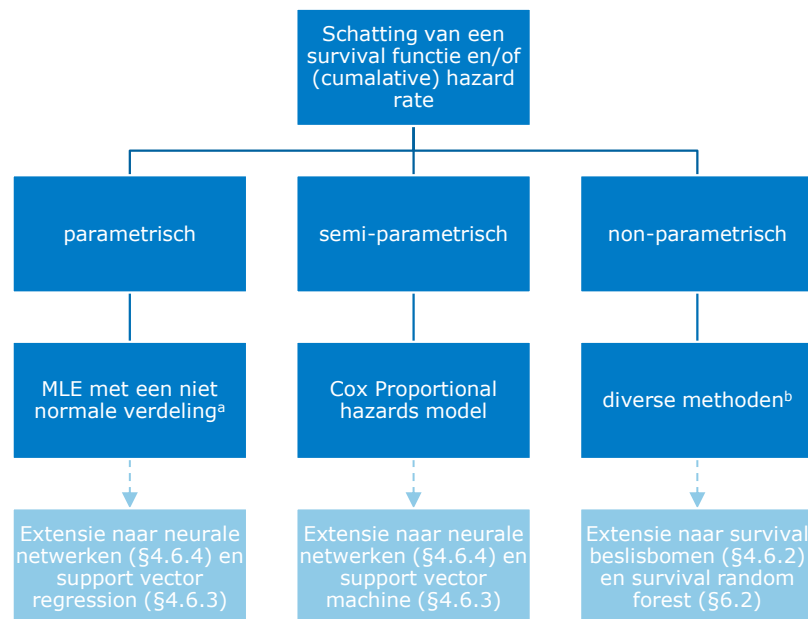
Schatting van een survival functie en/of (cumalative) hazard rate

parametrisch

semi-parametrisch

non-parametrisch

MLE met een niet normale verdeling$^{a}$

Cox Proportional hazards model

diverse methoden$^{b}$

Extensie naar neurale netwerken (§4.6.4) en support vector regression (§4.6.3)

Extensie naar neurale netwerken (§4.6.4) en support vector machine (§4.6.3)

Extensie naar survival beslisbomen (§4.6.2) en survival random forest (§6.2)